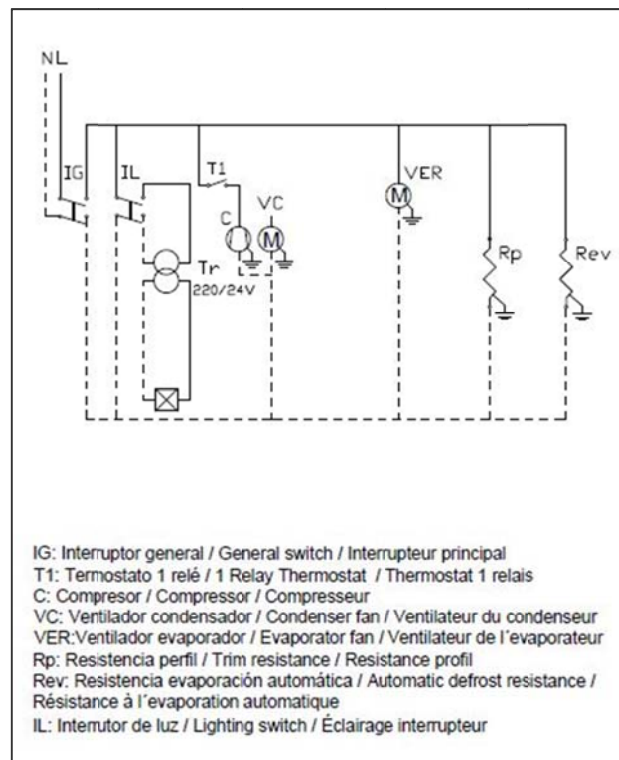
NL
IG
IL
T1
C
VC
M
Tr
220/24V
VER
M
Rp
Rev

IG: Interruptor general / General switch / Interrupteur principal
T1: Termostato 1 relé / 1 Relay Thermostat / Thermostat 1 relais
C: Compresor / Compressor / Compresseur
VC: Ventilador condensador / Condenser fan / Ventilateur du condenseur
VER:Ventilador evaporador / Evaporator fan / Ventilateur de l´evaporateur
Rp: Resistencia perfil / Trim resistance / Resistance profil
Rev: Resistencia evaporación automática / Automatic defrost resistance / Résistance à l´evaporation automatique
IL: Interrutor de luz / Lighting switch / Éclairage interrupteur